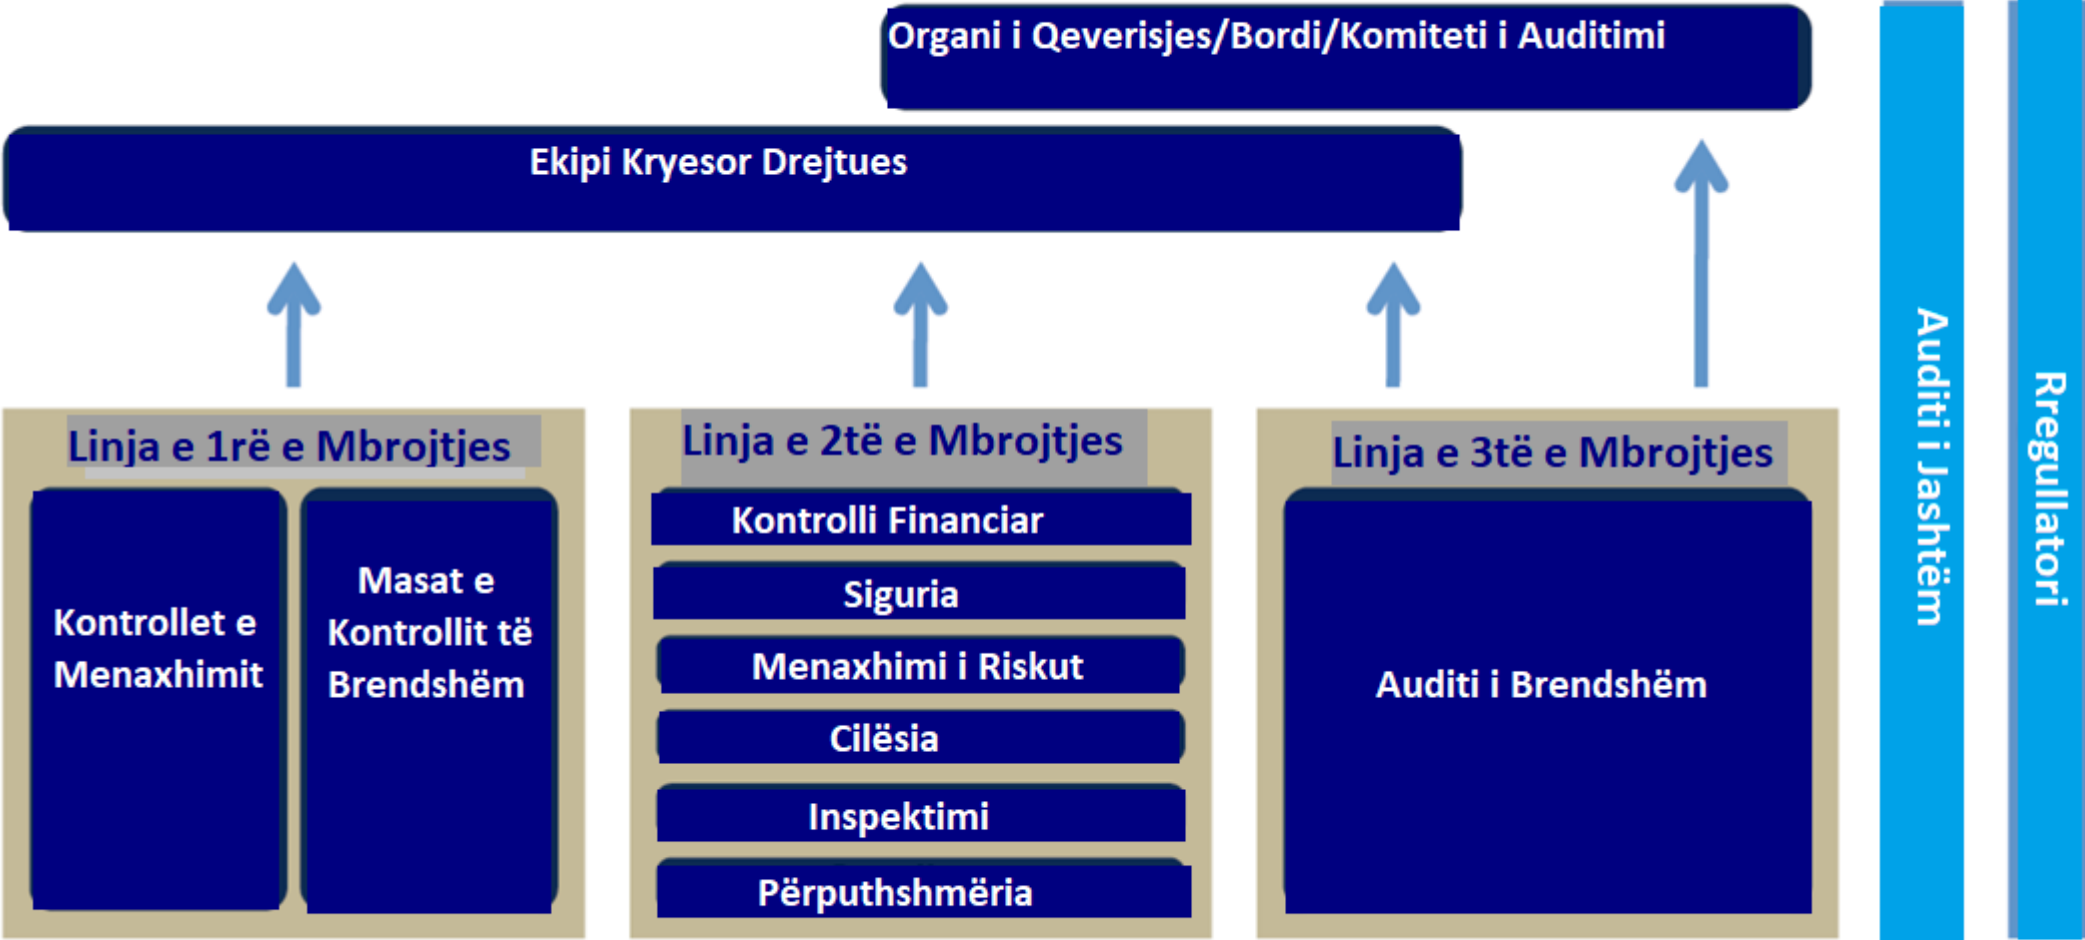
Organi i Qeverisjes/Bordi/Komiteti i Auditimi

Ekipi Kryesor Drejtues

Linja e 1rë e Mbrojtjes

Kontrollet e Menaxhimit

Masat e Kontrollit të Brendshëm

Linja e 2të e Mbrojtjes

Kontrolli Financiar

Siguria

Menaxhimi i Riskut

Cilësia

Inspektimi

Përputhshmëria

Linja e 3të e Mbrojtjes

Auditi i Brendshëm

Auditi i Jashtëm

Rregullatori